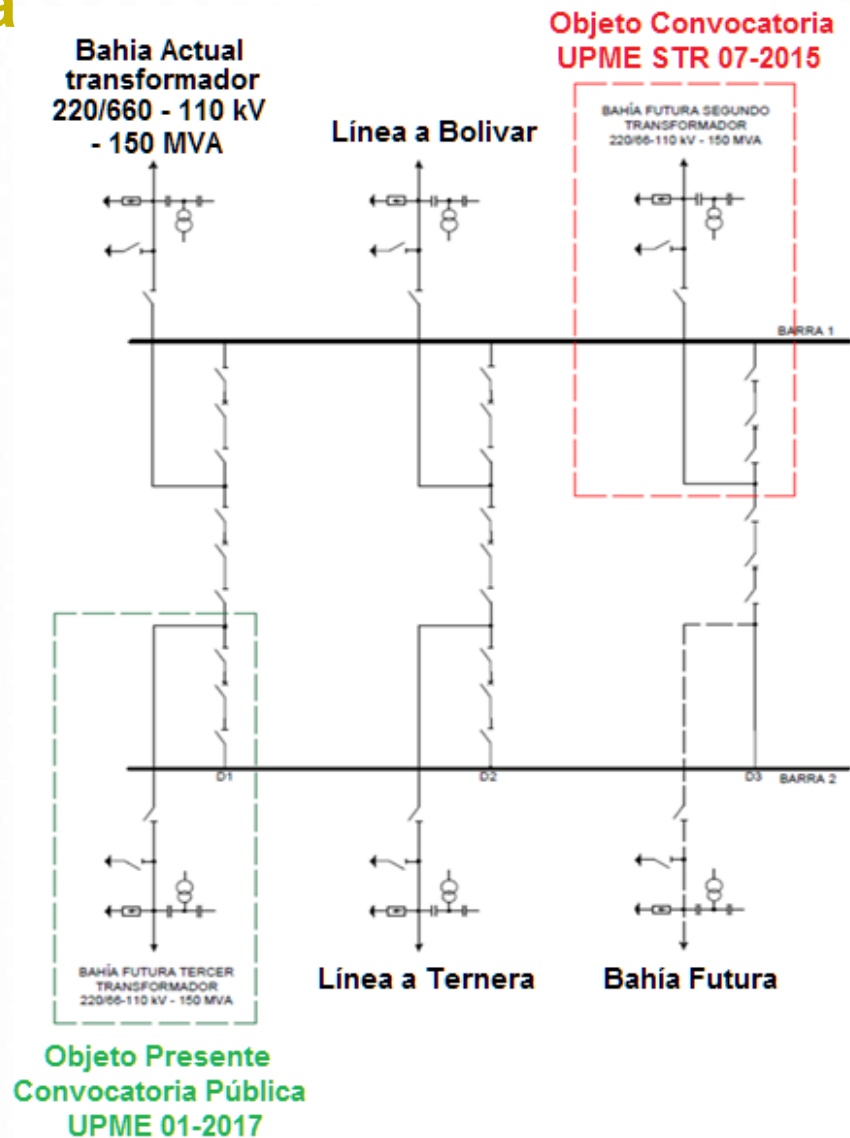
Bahia Actual transformador 220/660 - 110 kV - 150 MVA

Línea a Bolivar

Objeto Convocatoria UPME STR 07-2015

BAHÍA FUTURA SEGUNDO TRANSFORMADOR 220/66-110 kV - 150 MVA

BARRA 1

D1

D2

D3

BARRA 2

BAHÍA FUTURA TERCER TRANSFORMADOR 220/66-110 kV - 150 MVA

Línea a Ternera

Bahía Futura

Objeto Presente Convocatoria Pública UPME 01-2017